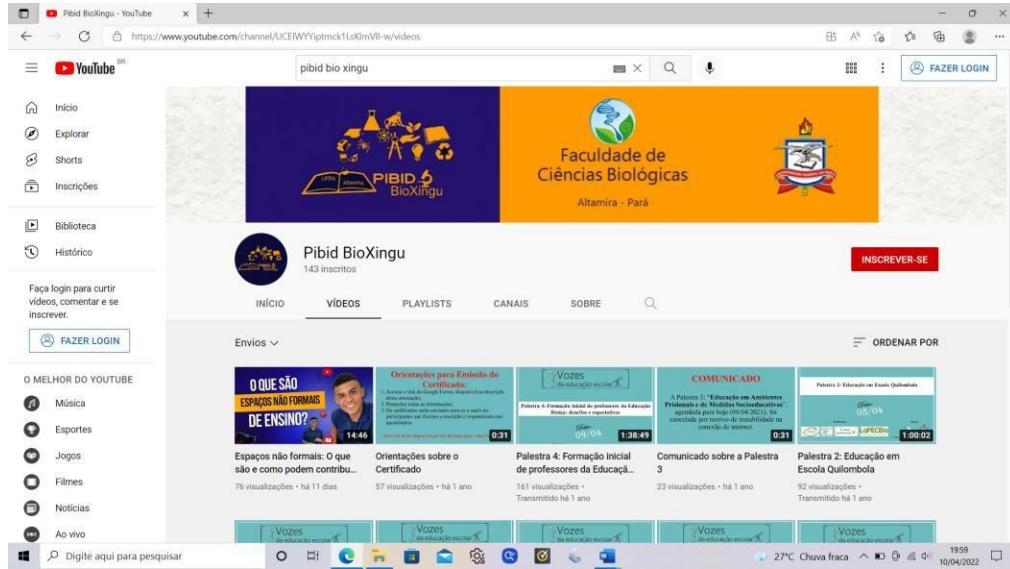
Pibid BioXingu - YouTube
https://www.youtube.com/channel/UCEIWYYiptmck1LsKlmVII-w/videos

YouTube BR
pibid bio xingu
FAZER LOGIN

Início
Explorar
Shorts
Inscrições
Biblioteca
Histórico

Faça login para curtir vídeos, comentar e se inscrever.
FAZER LOGIN

O MELHOR DO YOUTUBE
Música
Esportes
Jogos
Filmes
Notícias
Ao vivo

PIBID BioXingu
Faculdade de Ciências Biológicas
Altamira - Pará

Pibid BioXingu
143 inscritos
INSCREVER-SE

INÍCIO VÍDEOS PLAYLISTS CANAIS SOBRE

Envios
ORDENAR POR

O QUE SÃO ESPAÇOS NÃO FORMAIS DE ENSINO?
14:46
Espaços não formais: O que são e como podem contribu...
76 visualizações • há 11 dias

Orientações para Emissão do Certificado:
0:31
Orientações sobre o Certificado
57 visualizações • há 1 ano

Vozes da educação escolar
Palestra 4: Formação inicial de professores da Educação Básica: desafios e expectativas
09/04
1:38:49
Palestra 4: Formação inicial de professores da Educaçã...
161 visualizações • Transmitido há 1 ano

COMUNICADO
A Palestra 3: "Educação em Ambientes Prisionais e de Medidas Socioeducativas", agendada para hoje (09/04/2021), foi cancelada por motivo de instabilidade na conexão de internet.
0:31
Comunicado sobre a Palestra 3
23 visualizações • há 1 ano

Palestra 2: Educação em Escola Quilombola
05/04
LaPECBio
1:00:02
Palestra 2: Educação em Escola Quilombola
92 visualizações • Transmitido há 1 ano

Vozes da educação escolar
Vozes da educação escolar
Vozes da educação escolar
Vozes da educação escolar
Vozes da educação escolar

Digite aqui para pesquisar
27°C Chuva fraca
19:59
10/04/2022